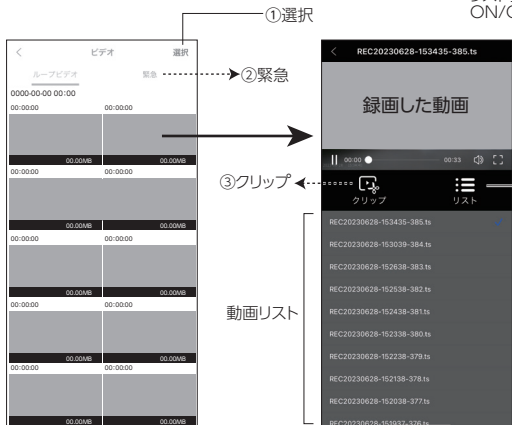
①選択

ON/C

<
ビデオ
選択
ループビデオ
緊急
②緊急
0000-00-00 00:00
00:00:00
00:00:00
00.00MB
00.00MB
00:00:00
00:00:00
00.00MB
00.00MB
00:00:00
00:00:00
00.00MB
00.00MB
00:00:00
00:00:00
00.00MB
00.00MB
00:00:00
00:00:00
00.00MB
00.00MB

<
REC20230628-153435-385.ts
録画した動画
00:00
00:33
③クリップ
クリップ
リスト
REC20230628-153435-385.ts
REC20230628-153039-384.ts
REC20230628-152638-383.ts
REC20230628-152538-382.ts
REC20230628-152438-381.ts
REC20230628-152338-380.ts
REC20230628-152238-379.ts
REC20230628-152138-378.ts
REC20230628-152038-377.ts
REC20230628-151937-376.ts
動画リスト